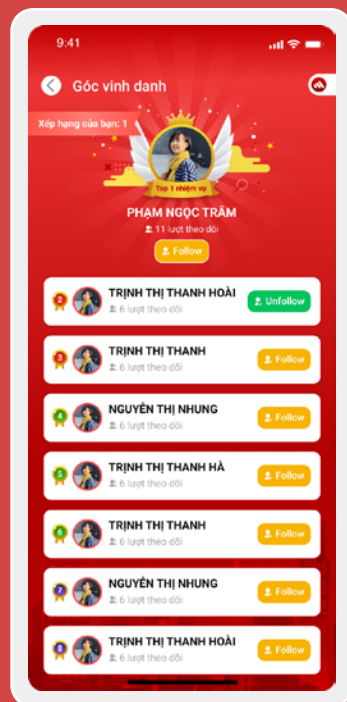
9:41

Góc vinh danh

Xếp hạng của bạn: 1

Top 1 nhiệm vụ

PHẠM NGỌC TRÂM

11 lượt theo dõi

Follow

2 TRỊNH THỊ THANH HOÀI
6 lượt theo dõi
Unfollow

3 TRỊNH THỊ THANH
6 lượt theo dõi
Follow

4 NGUYỄN THỊ NHUNG
6 lượt theo dõi
Follow

5 TRỊNH THỊ THANH HÀ
6 lượt theo dõi
Follow

6 TRỊNH THỊ THANH
6 lượt theo dõi
Follow

7 NGUYỄN THỊ NHUNG
6 lượt theo dõi
Follow

8 TRỊNH THỊ THANH HOÀI
6 lượt theo dõi
Follow